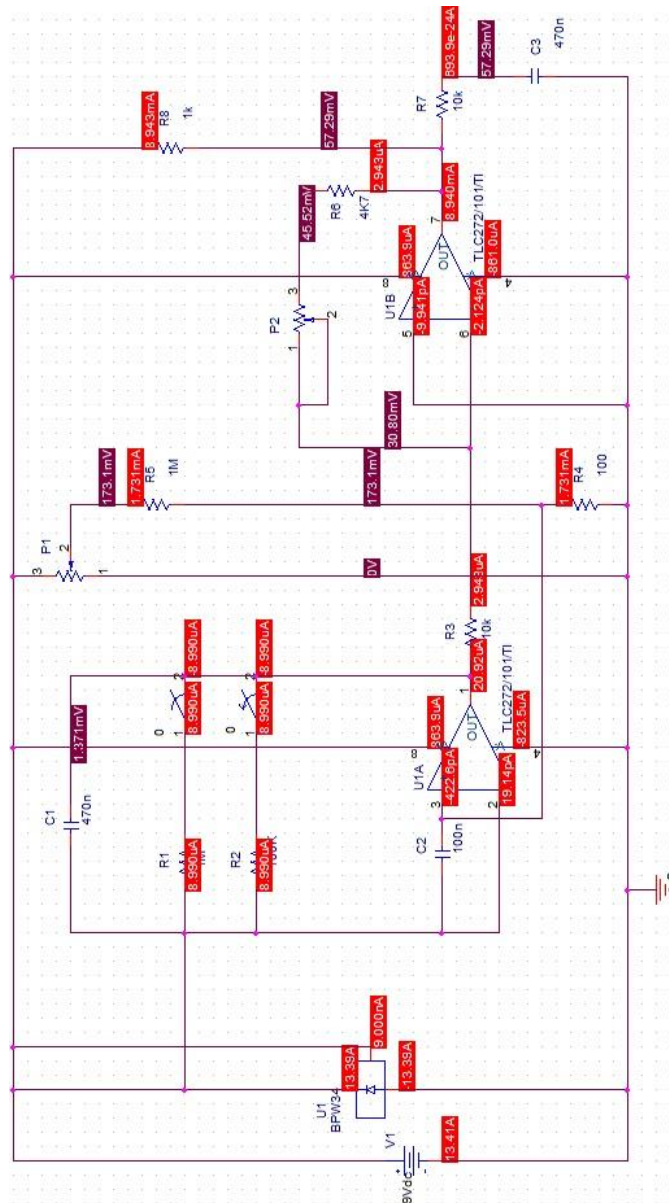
893.9e-24A
57.29mV
C3
470n
R7
10k
8.943mA
R8
1k
57.29mV
2.943uA
45.52mV
R6
4K7
8.940mA
7
883.9uA
-881.0uA
TLC272/101/TI
8
OUT
U1B
3
P2
2
1
-9.941pA
5
6
-2.124pA
4
30.80mV
173.1mV
1.731mA
R5
1M
173.1mV
1.731mA
R4
100
P1
3
2
1
0V
2.943uA
8.990uA
8.990uA
R3
10k
1.371mV
0
1
2
8.990uA
0
1
2
8.990uA
20.92uA
1
883.9uA
OUT
TLC272/101/TI
-823.5uA
8
U1A
-422.6pA
C1
470n
3
C2
100n
2
19.14pA
4
R1
8.990uA
R2
8.990uA
9.000nA
13.39A
U1
BPW34
13.39A
V1
9Vdc
13.41A